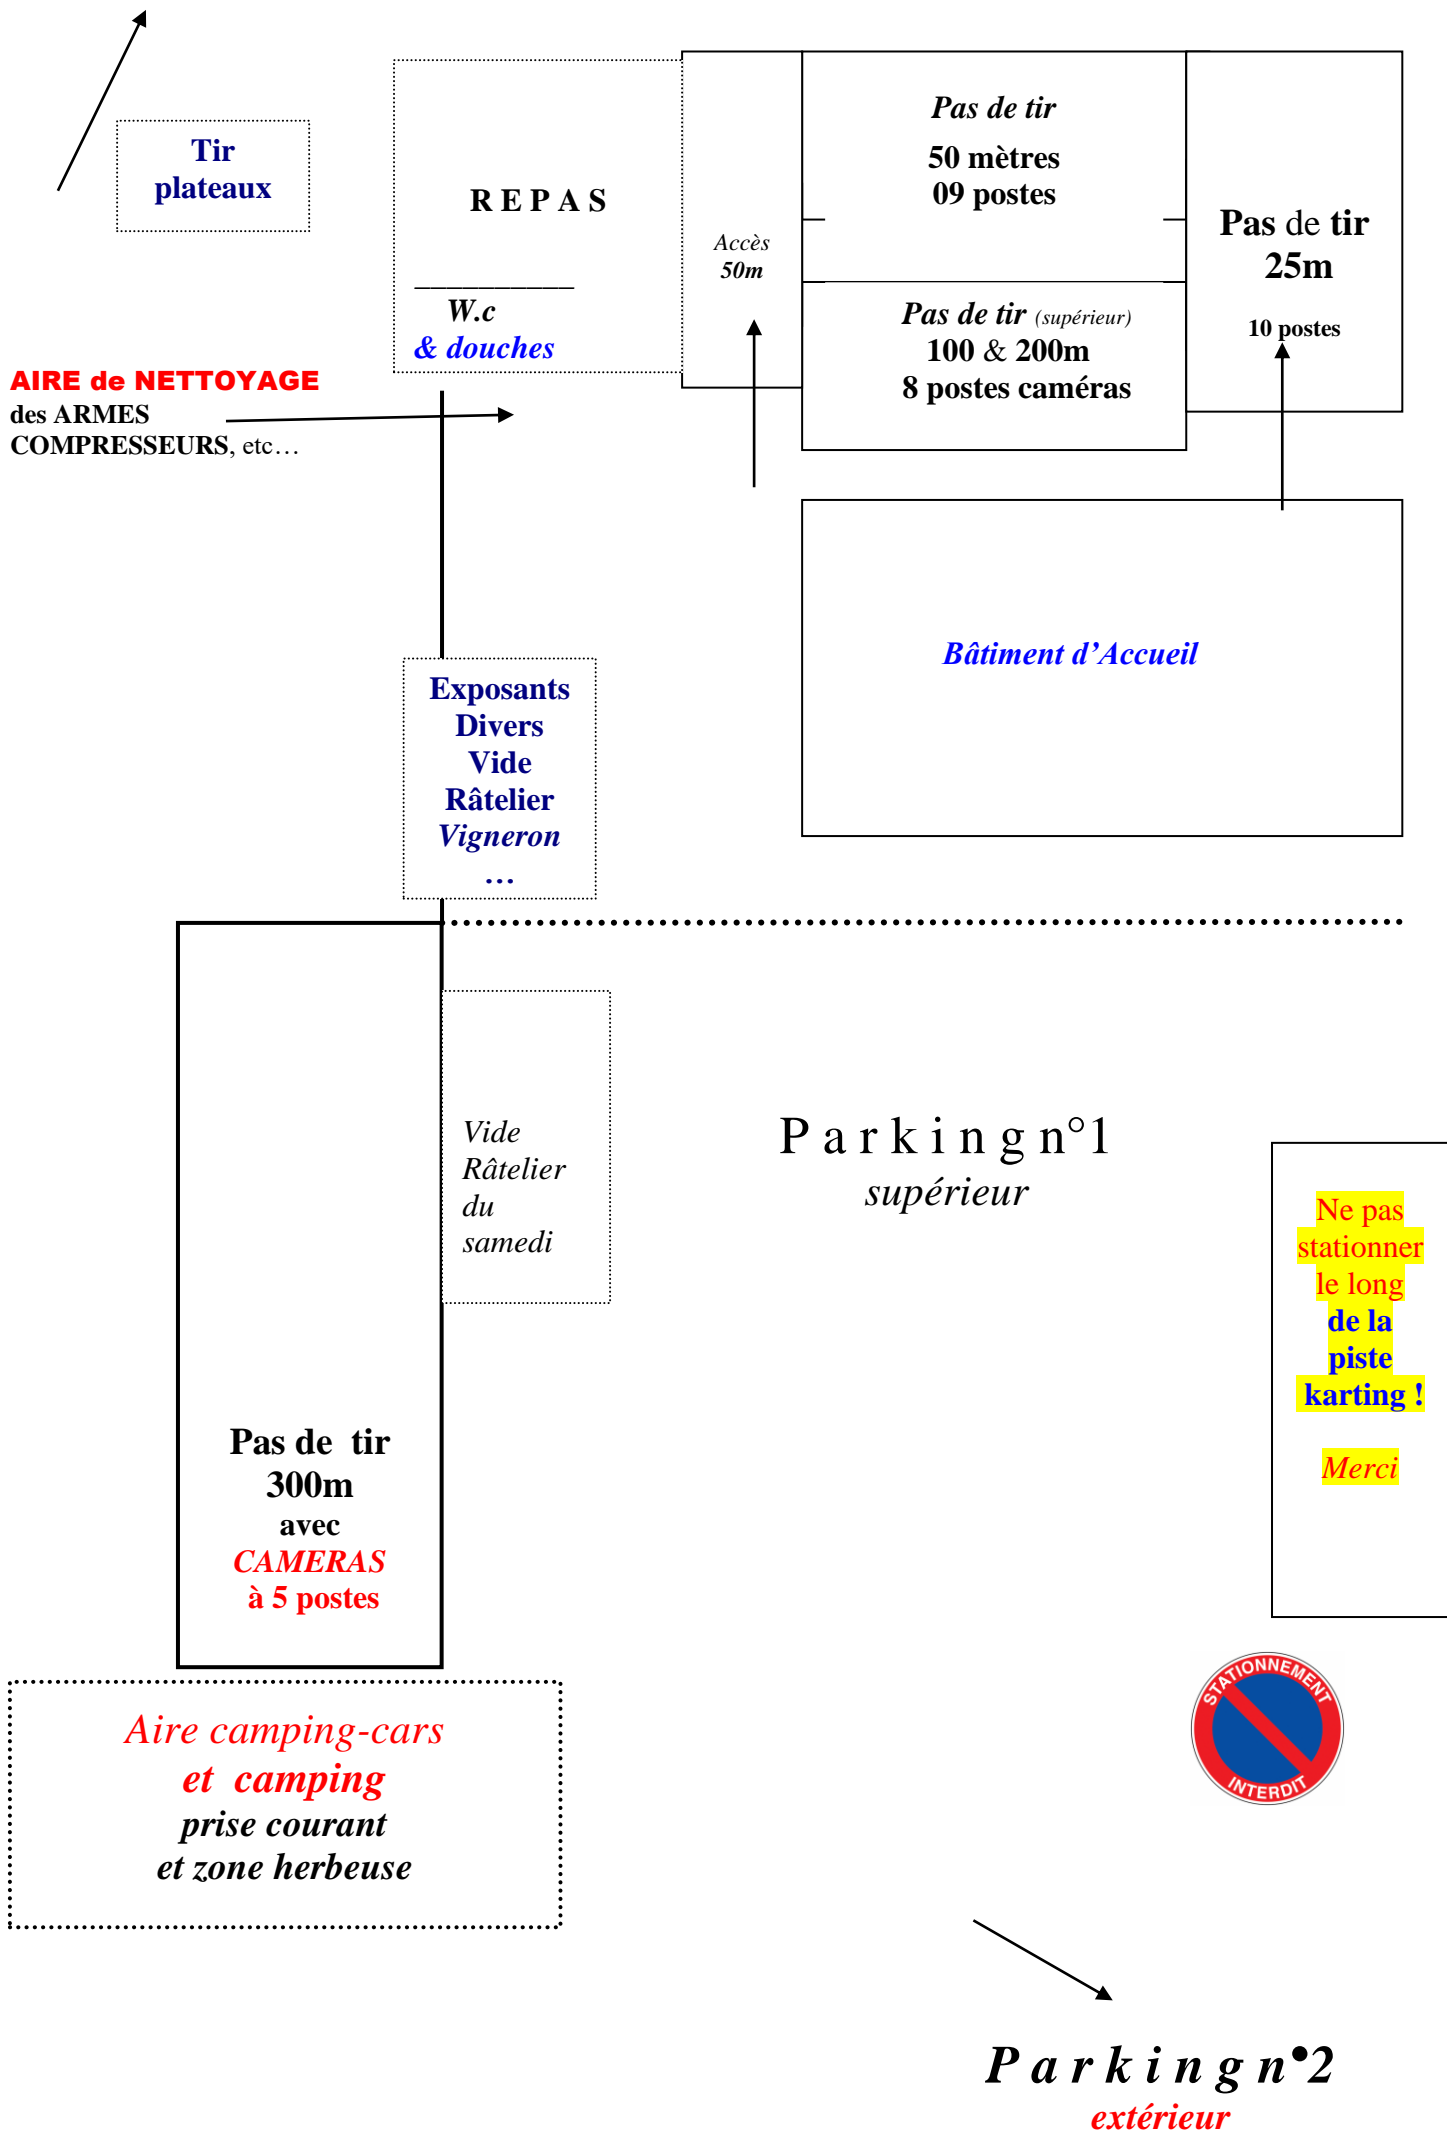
Tir plateaux

REPAS

W.c
& douches

Accès 50m

Pas de tir
50 mètres
09 postes

Pas de tir (supérieur)
100 & 200m
8 postes caméras

Pas de tir 25m
10 postes

AIRE de NETTOYAGE
des ARMES
COMPRESSEURS, etc…

Bâtiment d'Accueil

Exposants
Divers
Vide
Râtelier
Vigneron
…

Vide
Râtelier
du
samedi

Parking n°1
supérieur

Ne pas stationner le long de la piste karting !

Merci

Pas de tir
300m
avec
CAMERAS
à 5 postes

STATIONNEMENT INTERDIT

Aire camping-cars
et camping
prise courant
et zone herbeuse

Parking n•2
extérieur